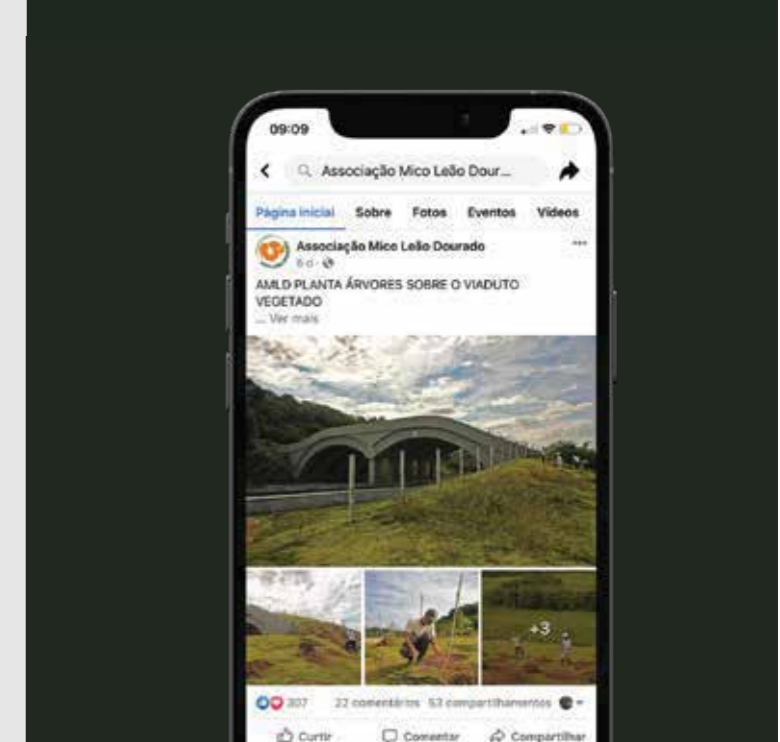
09:09

Associação Mico Leão Dour...

Página inicial Sobre Fotos Eventos Vídeos

Associação Mico Leão Dourado
6 d ·

AMLD PLANTA ÁRVORES SOBRE O VIADUTO VEGETADO
... Ver mais

+3

307 22 comentários 53 compartilhamentos

Curtir Comentar Compartilhar